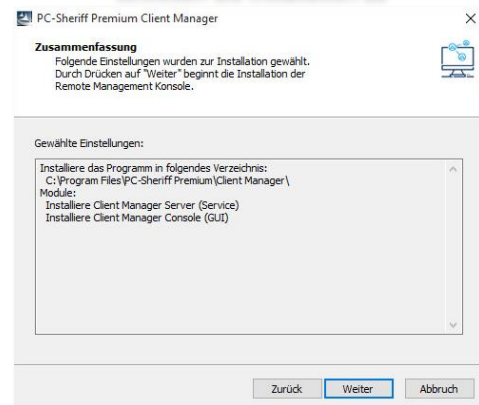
PC-Sheriff Premium Client Manager

×

Zusammenfassung
Folgende Einstellungen wurden zur Installation gewählt. Durch Drücken auf "Weiter" beginnt die Installation der Remote Management Konsole.

Gewählte Einstellungen:

Installiere das Programm in folgendes Verzeichnis:
C:\Program Files\PC-Sheriff Premium\Client Manager\
Module:
Installiere Client Manager Server (Service)
Installiere Client Manager Console (GUI)

Zurück

Weiter

Abbruch